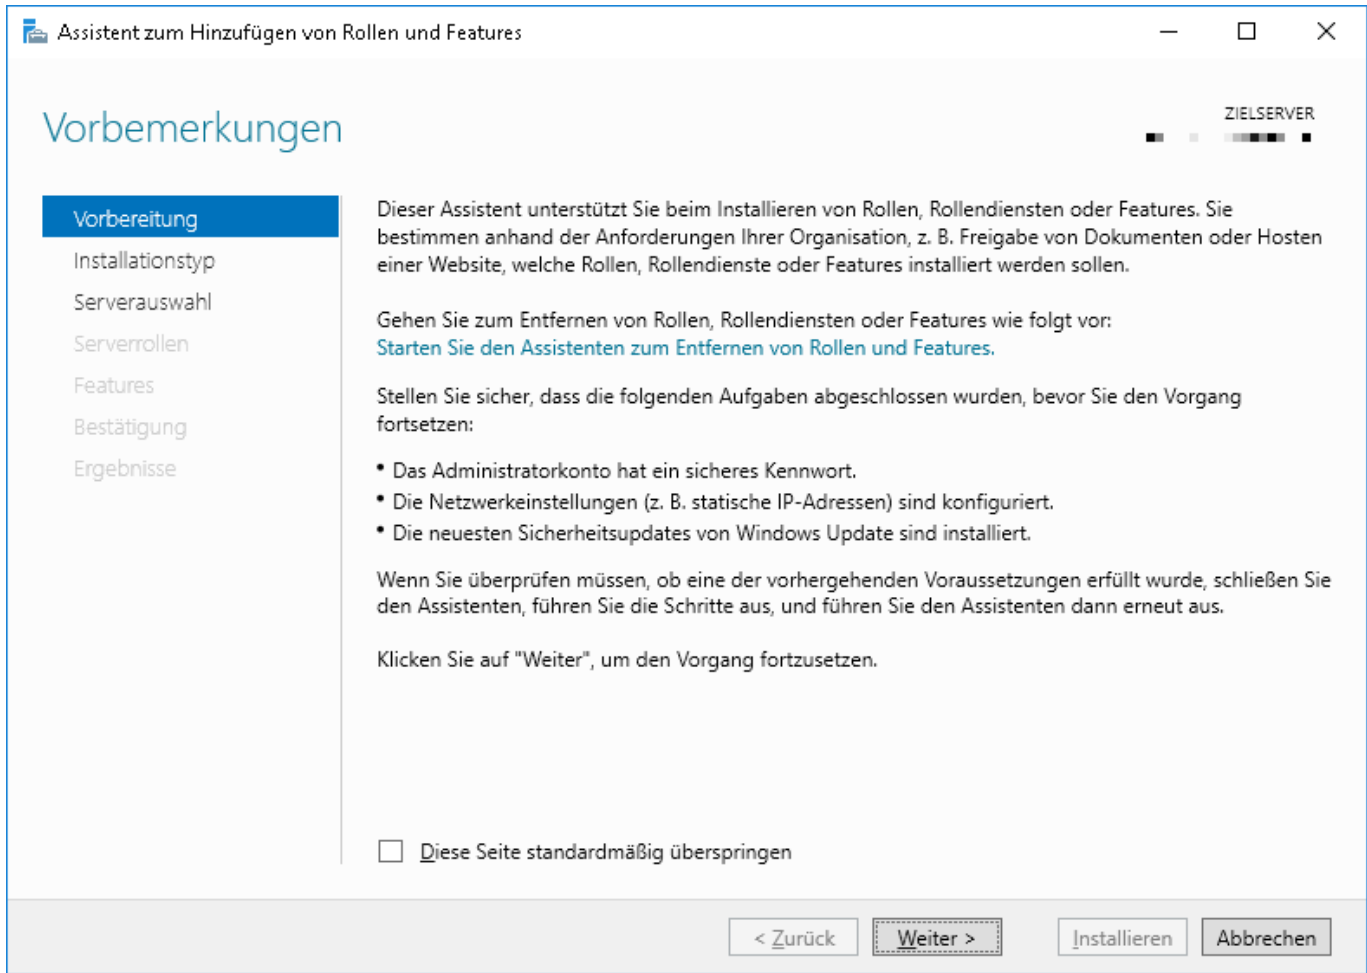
Assistent zum Hinzufügen von Rollen und Features

Vorbemerkungen

ZIELSERVER
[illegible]

Vorbereitung
Installationstyp
Serverauswahl
Serverrollen
Features
Bestätigung
Ergebnisse

Dieser Assistent unterstützt Sie beim Installieren von Rollen, Rollendiensten oder Features. Sie bestimmen anhand der Anforderungen Ihrer Organisation, z. B. Freigabe von Dokumenten oder Hosten einer Website, welche Rollen, Rollendienste oder Features installiert werden sollen.

Gehen Sie zum Entfernen von Rollen, Rollendiensten oder Features wie folgt vor:
Starten Sie den Assistenten zum Entfernen von Rollen und Features.

Stellen Sie sicher, dass die folgenden Aufgaben abgeschlossen wurden, bevor Sie den Vorgang fortsetzen:

• Das Administratorkonto hat ein sicheres Kennwort.
• Die Netzwerkeinstellungen (z. B. statische IP-Adressen) sind konfiguriert.
• Die neuesten Sicherheitsupdates von Windows Update sind installiert.

Wenn Sie überprüfen müssen, ob eine der vorhergehenden Voraussetzungen erfüllt wurde, schließen Sie den Assistenten, führen Sie die Schritte aus, und führen Sie den Assistenten dann erneut aus.

Klicken Sie auf "Weiter", um den Vorgang fortzusetzen.

Diese Seite standardmäßig überspringen

< Zurück
Weiter >
Installieren
Abbrechen